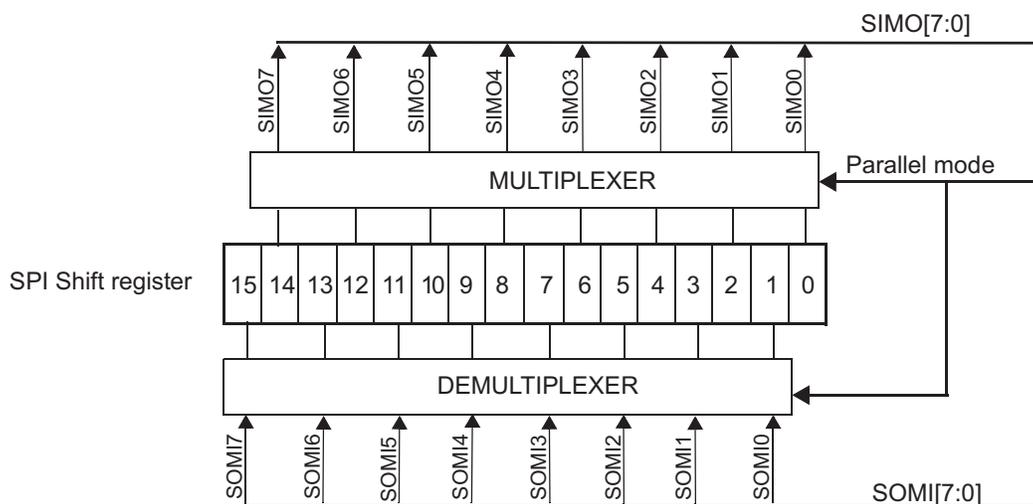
SIMO[7:0]

SIMO7 SIMO6 SIMO5 SIMO4 SIMO3 SIMO2 SIMO1 SIMO0

MULTIPLEXER

Parallel mode

SPI Shift register

| 15 | 14 | 13 | 12 | 11 | 10 | 9 | 8 | 7 | 6 | 5 | 4 | 3 | 2 | 1 | 0 |
|---|---|---|---|---|---|---|---|---|---|---|---|---|---|---|---|

DEMULTIPLEXER

SOMI7 SOMI6 SOMI5 SOMI4 SOMI3 SOMI2 SOMI1 SOMI0

SOMI[7:0]